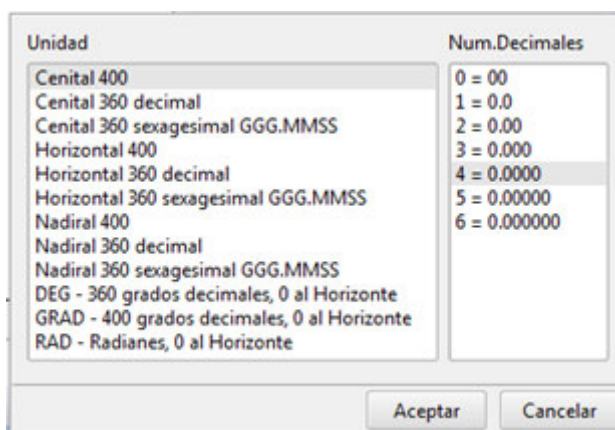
Unidad

Cenital 400
Cenital 360 decimal
Cenital 360 sexagesimal GGG.MMSS
Horizontal 400
Horizontal 360 decimal
Horizontal 360 sexagesimal GGG.MMSS
Nadiral 400
Nadiral 360 decimal
Nadiral 360 sexagesimal GGG.MMSS
DEG - 360 grados decimales, 0 al Horizonte
GRAD - 400 grados decimales, 0 al Horizonte
RAD - Radianes, 0 al Horizonte

Num.Decimales

0 = 00
1 = 0.0
2 = 0.00
3 = 0.000
4 = 0.0000
5 = 0.00000
6 = 0.000000

Aceptar
Cancelar